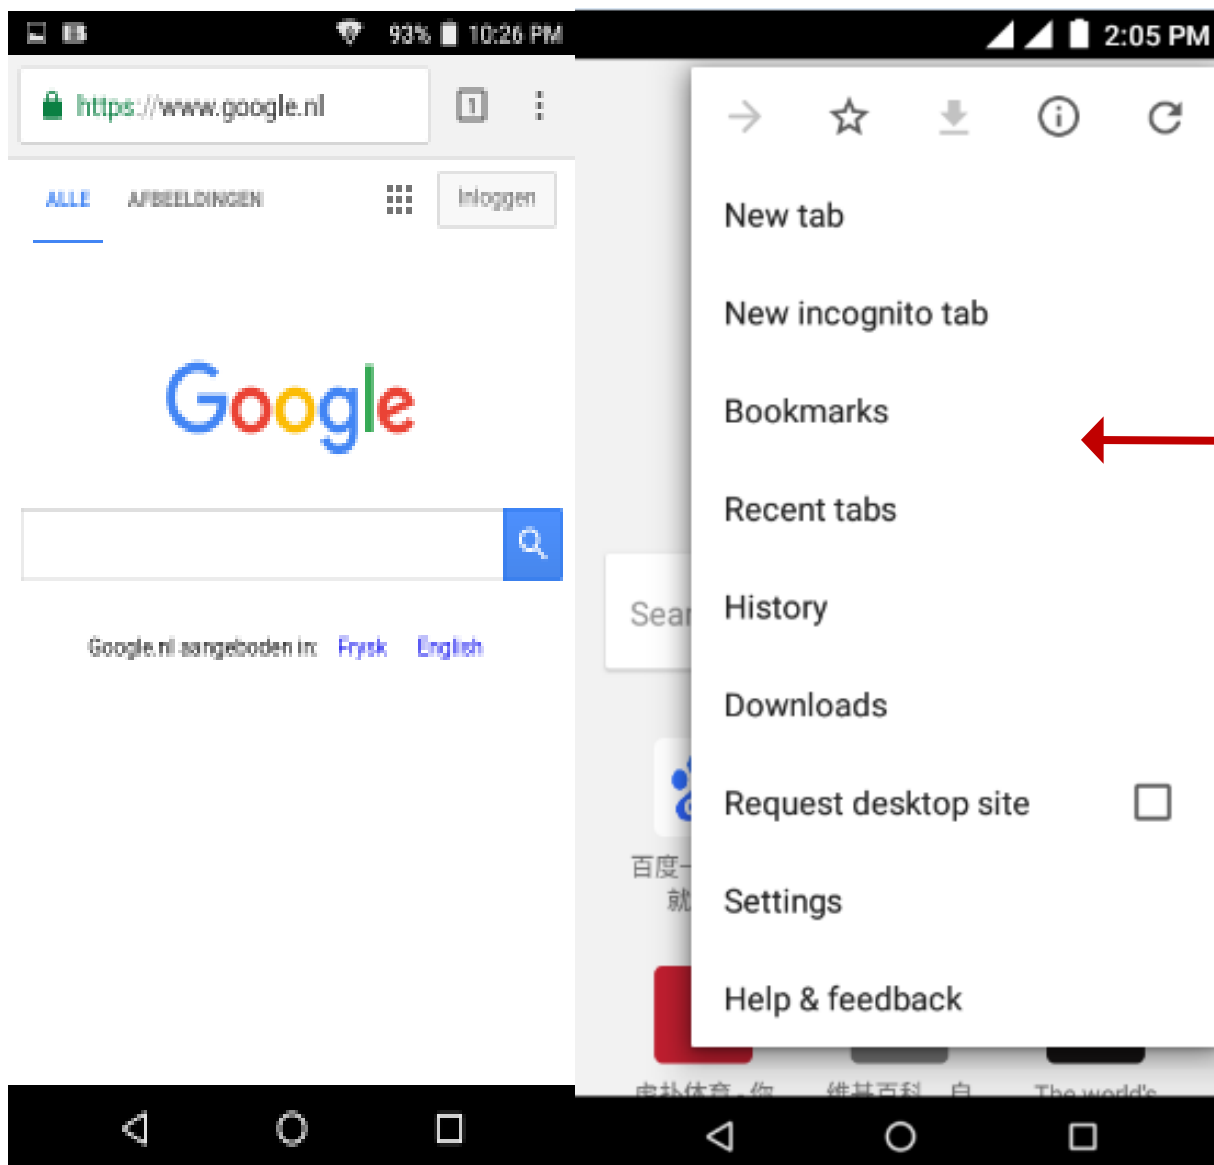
93% 10:26 PM

https://www.google.nl

1

ALLE AFBEELDINGEN Inloggen

Google

Google.nl aangeboden in: Frysk English

2:05 PM

Sear

百度一

就

虎扑体育 - 你 维基百科 - 自 The world's

New tab

New incognito tab

Bookmarks

Recent tabs

History

Downloads

Request desktop site

Settings

Help & feedback